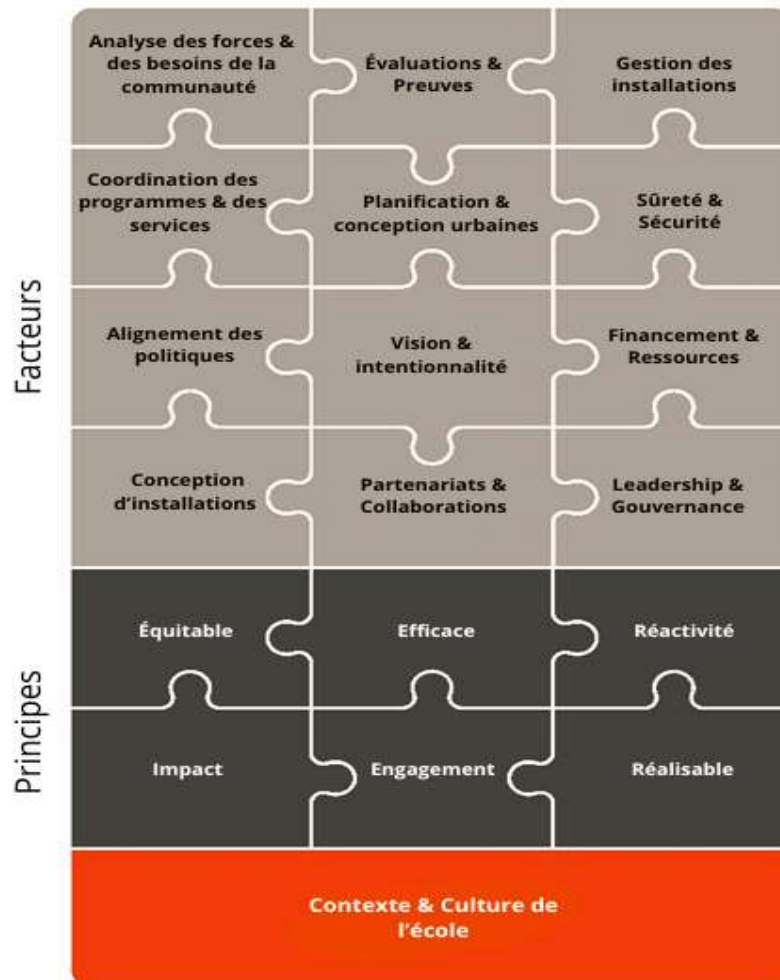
Facteurs

Analyse des forces & des besoins de la communauté

Évaluations & Preuves

Gestion des installations

Coordination des programmes & des services

Planification & conception urbaines

Sûreté & Sécurité

Alignement des politiques

Vision & intentionnalité

Financement & Ressources

Conception d'installations

Partenariats & Collaborations

Leadership & Gouvernance

Principes

Équitable

Efficace

Réactivité

Impact

Engagement

Réalisable

Contexte & Culture de l'école